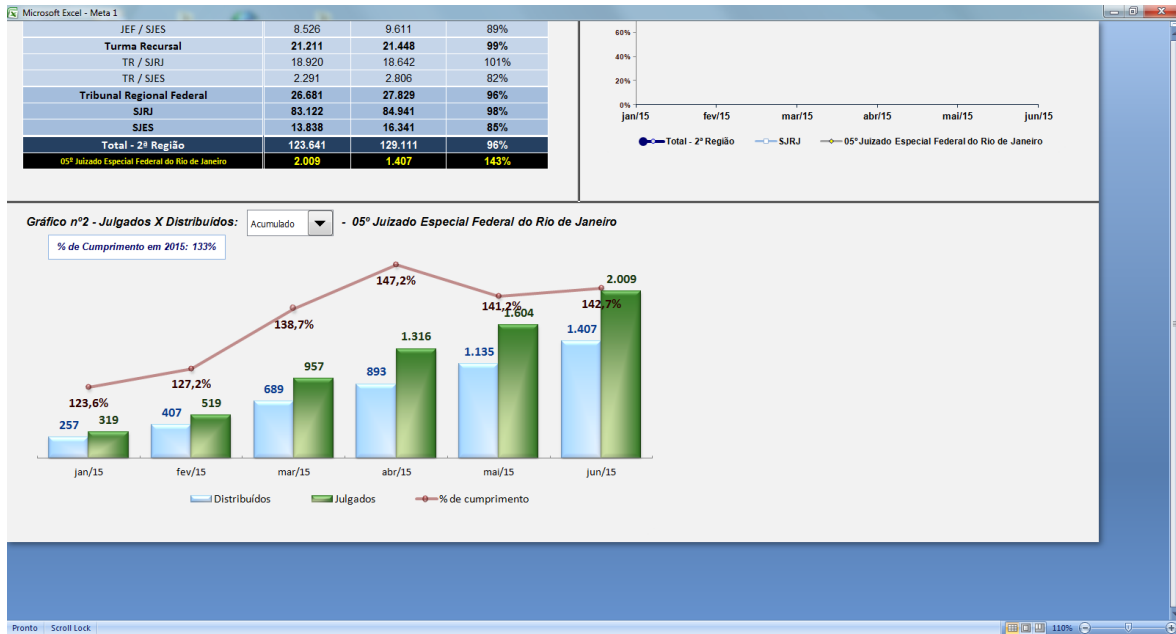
Microsoft Excel - Meta 1

| JEF / SJES | 8.526 | 9.611 | 89% |
|---|---|---|---|
| Turma Recursal | 21.211 | 21.448 | 99% |
| TR / SJRJ | 18.920 | 18.642 | 101% |
| TR / SJES | 2.291 | 2.806 | 82% |
| Tribunal Regional Federal | 26.681 | 27.829 | 96% |
| SJRJ | 83.122 | 84.941 | 98% |
| SJES | 13.838 | 16.341 | 85% |
| Total - 2ª Região | 123.641 | 129.111 | 96% |
| 05º Juizado Especial Federal do Rio de Janeiro | 2.009 | 1.407 | 143% |

60%
40%
20%
0%
jan/15 fev/15 mar/15 abr/15 mai/15 jun/15
Total - 2ª Região SJRJ 05º Juizado Especial Federal do Rio de Janeiro

Gráfico nº2 - Julgados X Distribuídos: Acumulado - 05º Juizado Especial Federal do Rio de Janeiro

% de Cumprimento em 2015: 133%

123,6% 127,2% 138,7% 147,2% 141,2% 142,7%
257 319 407 519 689 957 893 1.316 1.135 1.604 1.407 2.009
jan/15 fev/15 mar/15 abr/15 mai/15 jun/15

Distribuídos Julgados % de cumprimento

Pronto Scroll Lock 110%